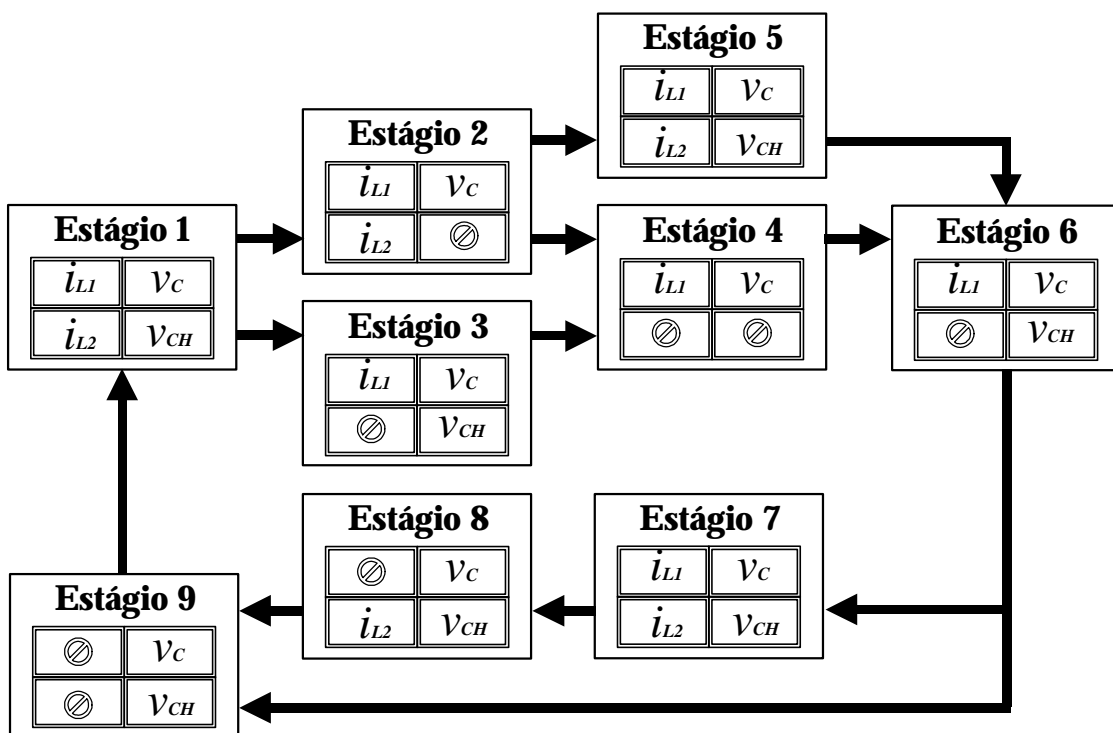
Estágio 5

| $i_{L1}$ | $v_C$ |
|---|---|
| $i_{L2}$ | $v_{CH}$ |

Estágio 2

| $i_{L1}$ | $v_C$ |
|---|---|
| $i_{L2}$ | $\oslash$ |

Estágio 1

| $i_{L1}$ | $v_C$ |
|---|---|
| $i_{L2}$ | $v_{CH}$ |

Estágio 4

| $i_{L1}$ | $v_C$ |
|---|---|
| $\oslash$ | $\oslash$ |

Estágio 6

| $i_{L1}$ | $v_C$ |
|---|---|
| $\oslash$ | $v_{CH}$ |

Estágio 3

| $i_{L1}$ | $v_C$ |
|---|---|
| $\oslash$ | $v_{CH}$ |

Estágio 8

| $\oslash$ | $v_C$ |
|---|---|
| $i_{L2}$ | $v_{CH}$ |

Estágio 7

| $i_{L1}$ | $v_C$ |
|---|---|
| $i_{L2}$ | $v_{CH}$ |

Estágio 9

| $\oslash$ | $v_C$ |
|---|---|
| $\oslash$ | $v_{CH}$ |